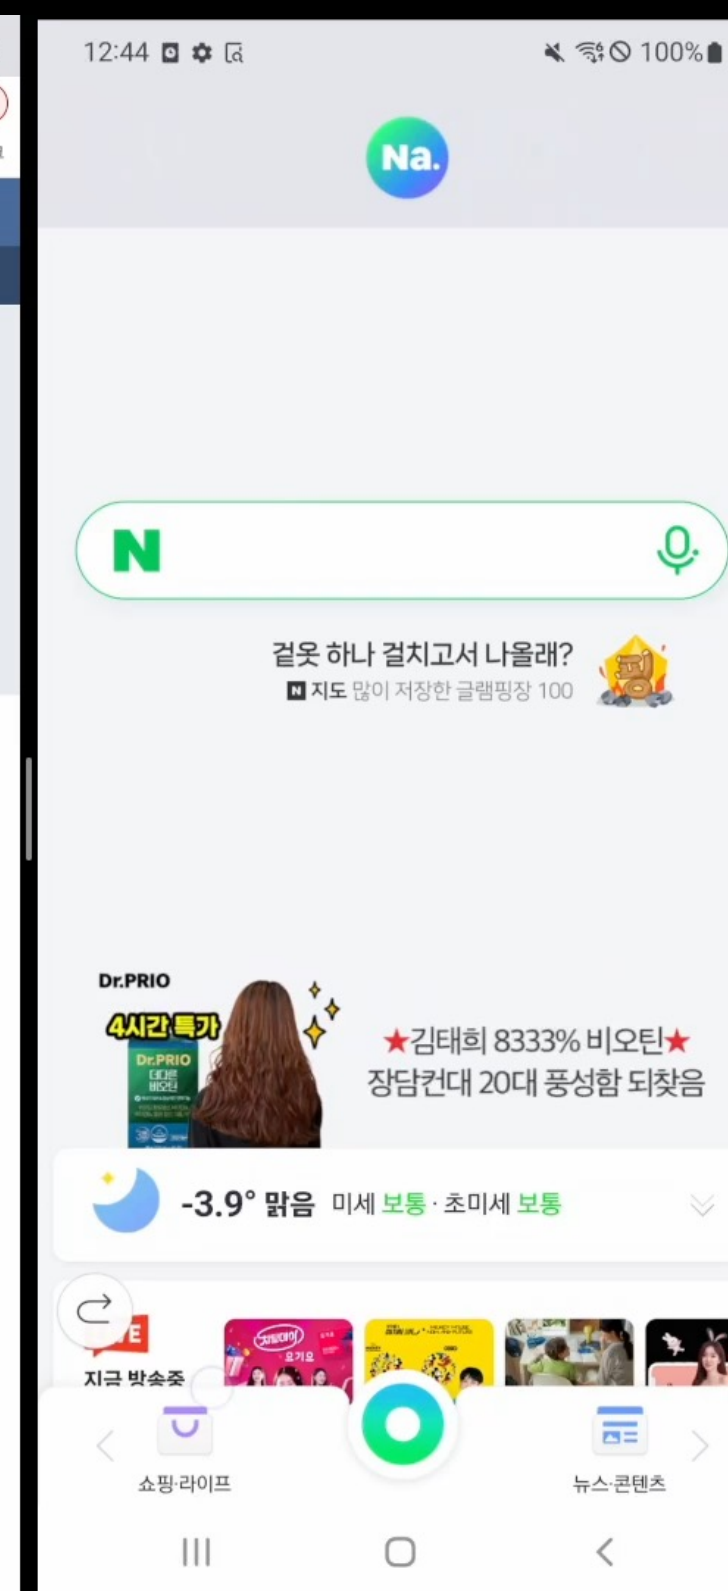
12:44

100%

Na.

N

겉옷 하나 걸치고서 나올래?
N 지도 많이 저장한 글램핑장 100

Dr.PRIO
4시간 특가
Dr.PRIO
닥터프리오
비오틴

★김태희 8333% 비오틴★
장담컨대 20대 풍성함 되찾음

-3.9° 맑음 미세 보통 · 초미세 보통

LIVE
지금 방송중

쇼핑·라이프

뉴스·콘텐츠